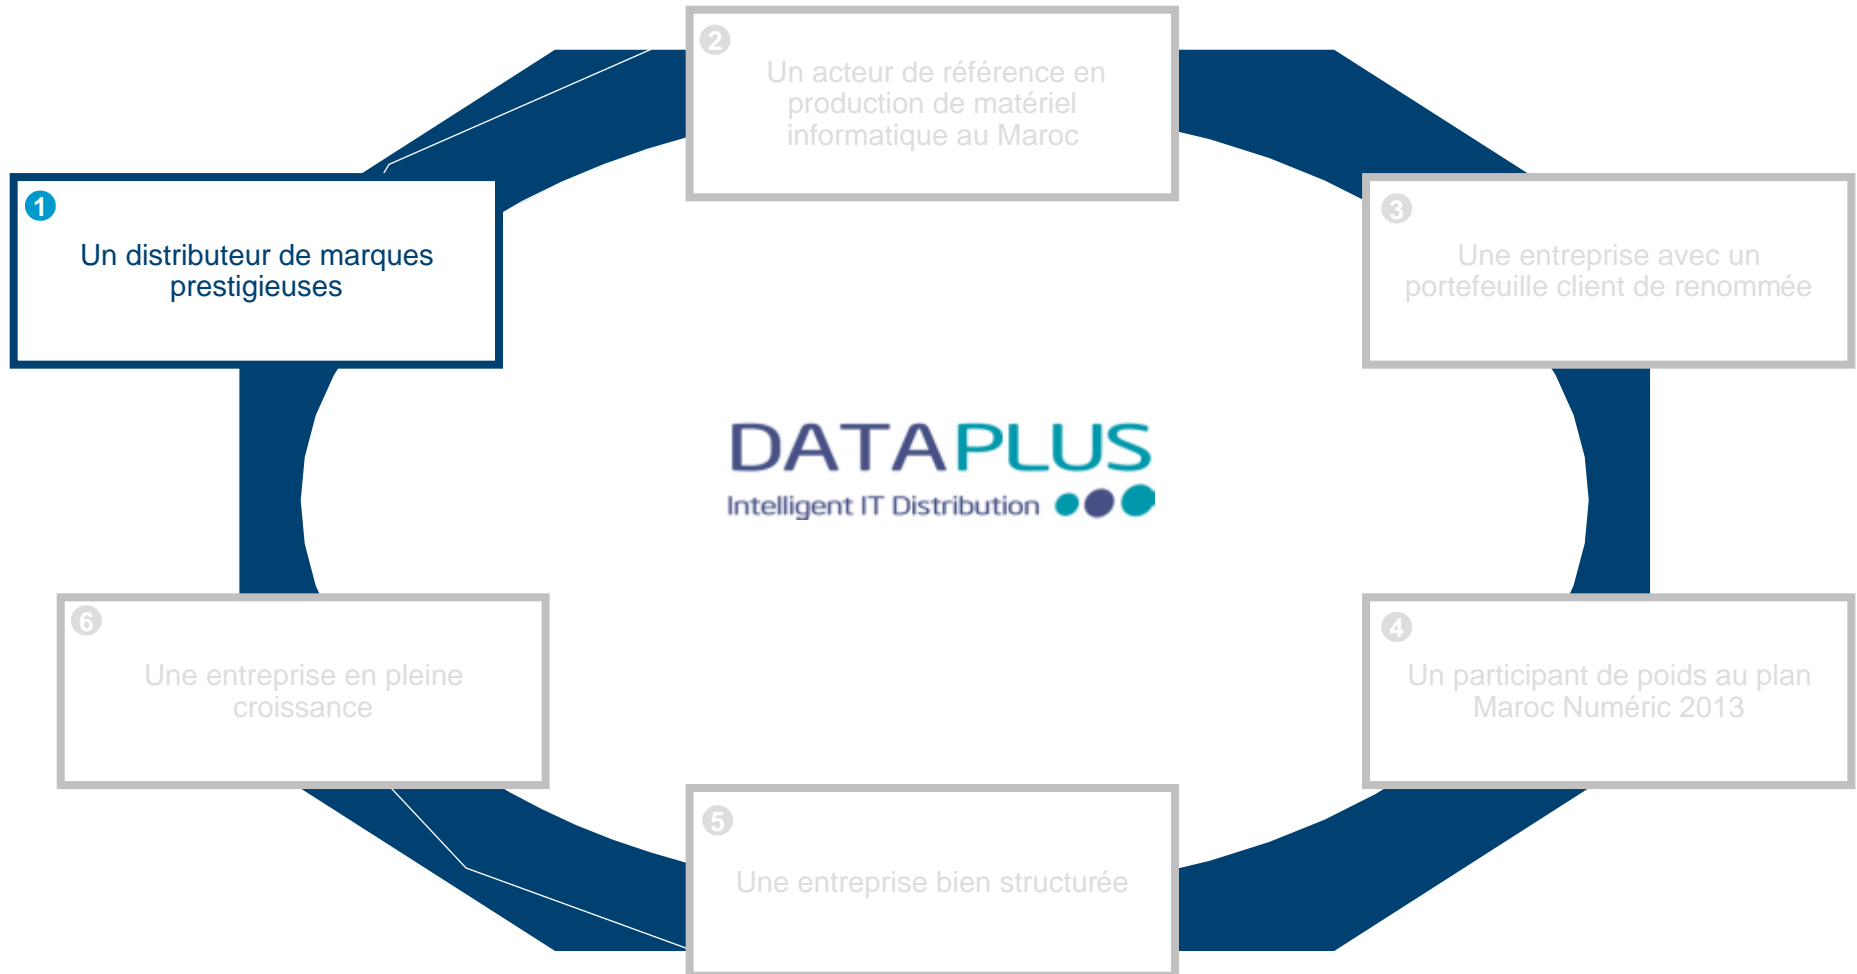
2
Un acteur de référence en production de matériel informatique au Maroc

1
Un distributeur de marques prestigieuses

3
Une entreprise avec un portefeuille client de renommée

DATAPLUS
Intelligent IT Distribution

6
Une entreprise en pleine croissance

4
Un participant de poids au plan Maroc Numéric 2013

5
Une entreprise bien structurée